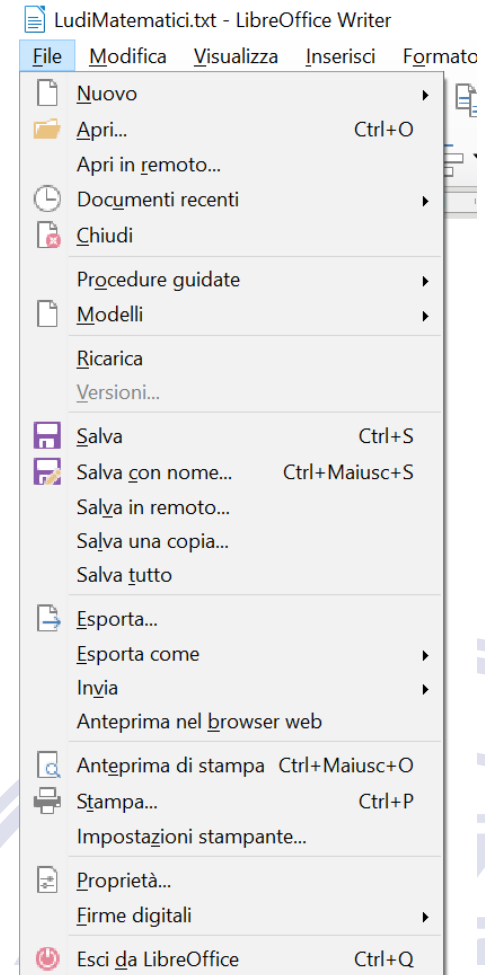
LudiMatematici.txt - LibreOffice Writer

File Modifica Visualizza Inserisci Formato

Nuovo
Apri... Ctrl+O
Apri in remoto...
Documenti recenti
Chiudi

Procedure guidate
Modelli

Ricarica
Versioni...

Salva Ctrl+S
Salva con nome... Ctrl+Maiusc+S
Salva in remoto...
Salva una copia...
Salva tutto

Esporta...
Esporta come
Invia
Anteprima nel browser web

Anteprima di stampa Ctrl+Maiusc+O
Stampa... Ctrl+P
Impostazioni stampante...

Proprietà...
Firme digitali

Esci da LibreOffice Ctrl+Q